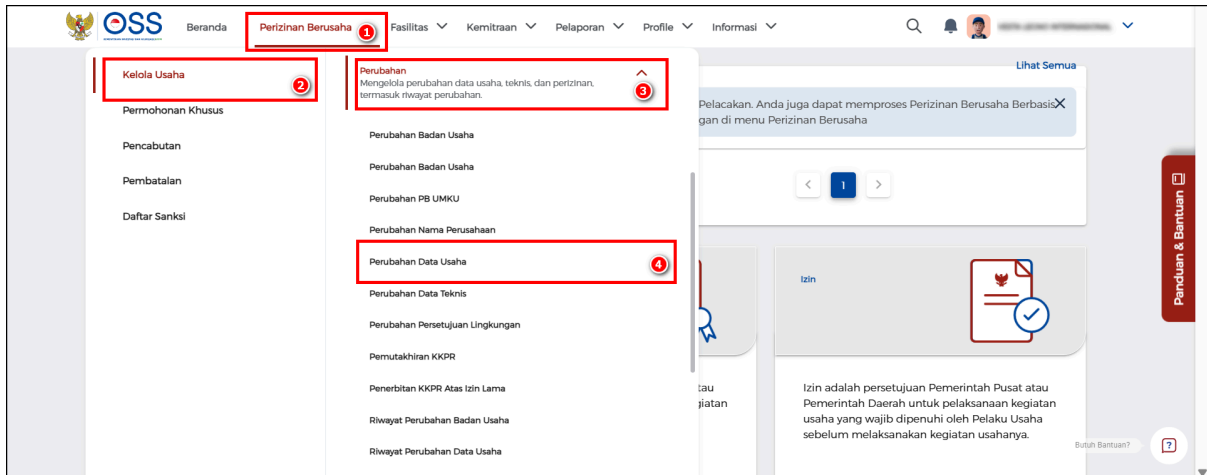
OSS

Beranda Perizinan Berusaha 1 Fasilitas Kemitraan Pelaporan Profile Informasi

Kelola Usaha 2
Permohonan Khusus
Pencabutan
Pembatalan
Daftar Sanksi

Perubahan
Mengelola perubahan data usaha, teknis, dan perizinan, termasuk riwayat perubahan. 3

Perubahan Badan Usaha
Perubahan Badan Usaha
Perubahan PB UMKU
Perubahan Nama Perusahaan
Perubahan Data Usaha 4
Perubahan Data Teknis
Perubahan Persetujuan Lingkungan
Pemutakhiran KKPR
Penerbitan KKPR Atas Izin Lama
Riwayat Perubahan Badan Usaha
Riwayat Perubahan Data Usaha

Lihat Semua

Pelacakan. Anda juga dapat memproses Perizinan Berusaha Berbasis gan di menu Perizinan Berusaha

1

Izin

tau giatan

Izin adalah persetujuan Pemerintah Pusat atau Pemerintah Daerah untuk pelaksanaan kegiatan usaha yang wajib dipenuhi oleh Pelaku Usaha sebelum melaksanakan kegiatan usahanya.

Panduan & Bantuan

Butuh Bantuan?